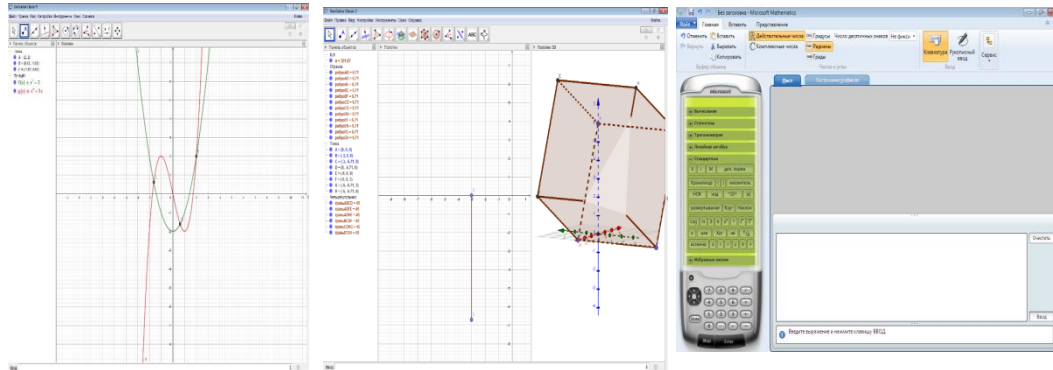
GeoGebra Classic 5

Файл Правка Вид Настройки Инструменты Окно Справка

Панель объектов

Полотно

$f(x) = x^2 - 3$

$g(x) = x^3 - 3x$

GeoGebra Classic 5

Файл Правка Вид Настройки Инструменты Окно Справка

Панель объектов

Полотно

Полотно 3D

ABC

Без заголовка - Microsoft Mathematics

Файл

Главная

Вставить

Представление

Отменить

Вставить

Вернуть

Вырезать

Копировать

Буфер обмена

Действительные числа

Комплексные числа

Градусы

Радианы

Грады

Число десятичных знаков

Числа и углы

Клавиатура

Рукописный ввод

Ввод

Сервис

Лист

Построение графиков

Microsoft

Вычисления

Статистика

Тригонометрия

Линейная алгебра

Стандартная

Избранные кнопки

Очистить

Ввод

Введите выражение и нажмите клавишу ВВОД